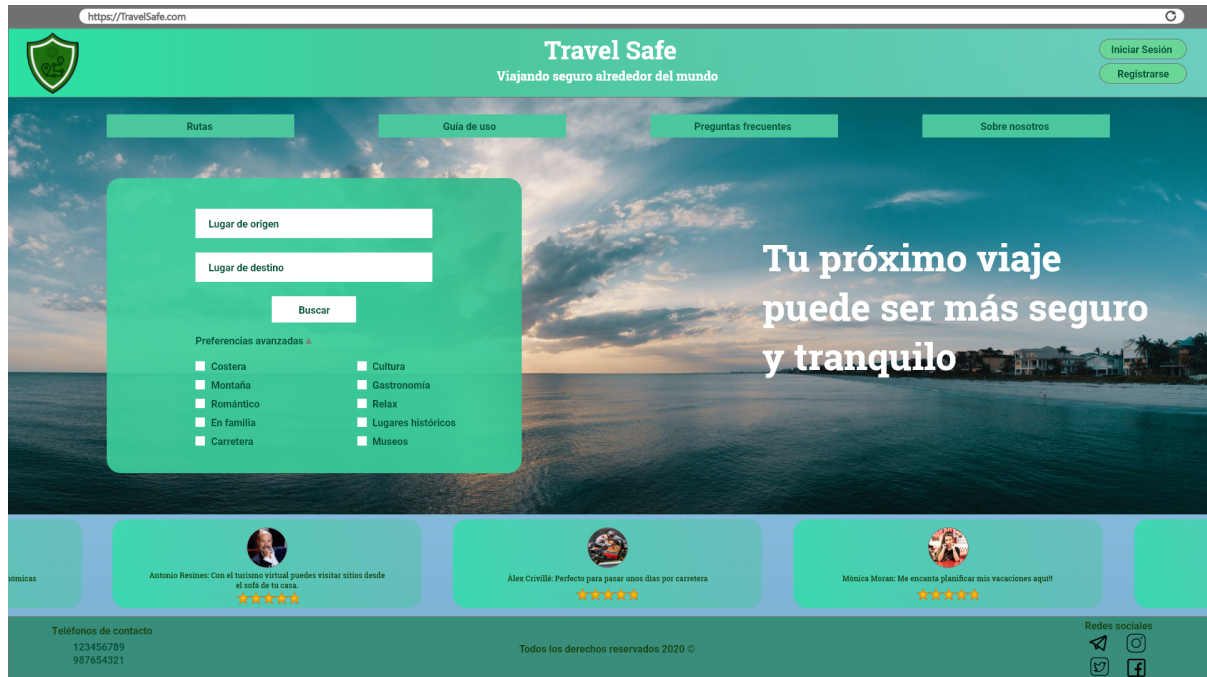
https://TravelSafe.com

Travel Safe
Viajando seguro alrededor del mundo

Iniciar Sesión
Registrarse

Rutas
Guía de uso
Preguntas frecuentes
Sobre nosotros

Lugar de origen
Lugar de destino
Buscar
Preferencias avanzadas

Costera
Montaña
Romántico
En familia
Carretera

Cultura
Gastronomía
Relax
Lugares históricos
Museos

Tu próximo viaje puede ser más seguro y tranquilo

nómicas

Antonio Resines: Con el turismo virtual puedes visitar sitios desde el sofá de tu casa.

Alex Crivillé: Perfecto para pasar unos días por carretera

Mónica Moran: Me encanta planificar mis vacaciones aquí!!

Teléfonos de contacto
123456789
987654321

Todos los derechos reservados 2020 ©

Redes sociales